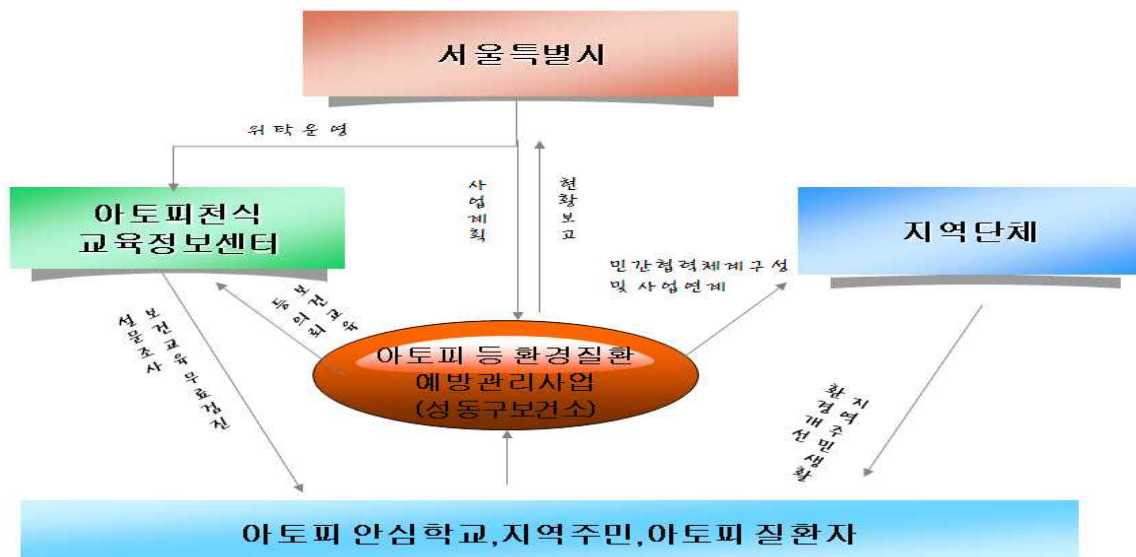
서울특별시

위탁운영

사업계획

현황보고

아토피천식 교육정보센터

지역단체

민간협력체계구성 및 사업연계

보건교육 등 의뢰

보건교육 무료검진 설문조사

아토피 등 환경질환 예방관리사업 (성동구보건소)

지역주민 생활환경 개선

아토피 안심학교,지역주민,아토피 질환자